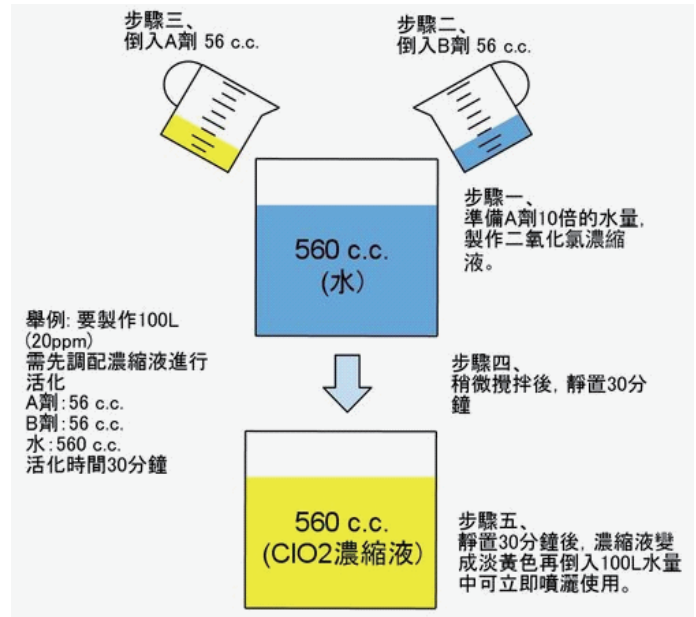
步驟三、
倒入A劑 56 c.c.

步驟二、
倒入B劑 56 c.c.

560 c.c.
(水)

步驟一、
準備A劑10倍的水量,
製作二氧化氯濃縮液。

舉例: 要製作100L (20ppm)
需先調配濃縮液進行活化
A劑 : 56 c.c.
B劑 : 56 c.c.
水 : 560 c.c.
活化時間30分鐘

步驟四、
稍微攪拌後, 靜置30分鐘

560 c.c.
(ClO2濃縮液)

步驟五、
靜置30分鐘後, 濃縮液變成淡黃色再倒入100L水量中可立即噴灑使用。